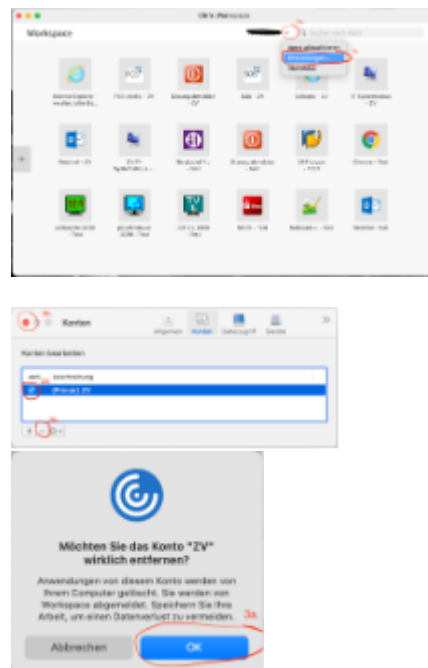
Citrix Workspace

Workspace

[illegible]

Konten

Konten bearbeiten

Möchten Sie das Konto "ZV" wirklich entfernen?

Anwendungen von diesem Konto werden von Ihrem Computer gelöscht. Sie werden von Workspace abgemeldet. Speichern Sie Ihre Arbeit, um einen Datenverlust zu vermeiden.

3a.

Abbrechen

OK